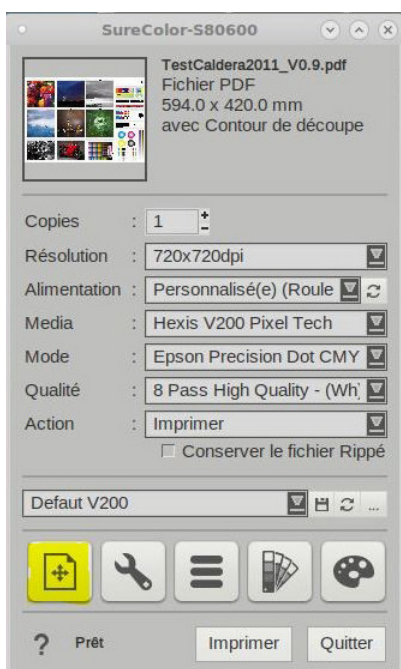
SureColor-S80600

TestCaldera2011_V0.9.pdf
Fichier PDF
594.0 x 420.0 mm
avec Contour de découpe

Copies : 1
Résolution : 720x720dpi
Alimentation : Personnalisé(e) (Roule
Media : Hexis V200 Pixel Tech
Mode : Epson Precision Dot CMY
Qualité : 8 Pass High Quality - (Wh)
Action : Imprimer
Conserver le fichier Rippé

Defaut V200
...

?
Prêt
Imprimer
Quitter